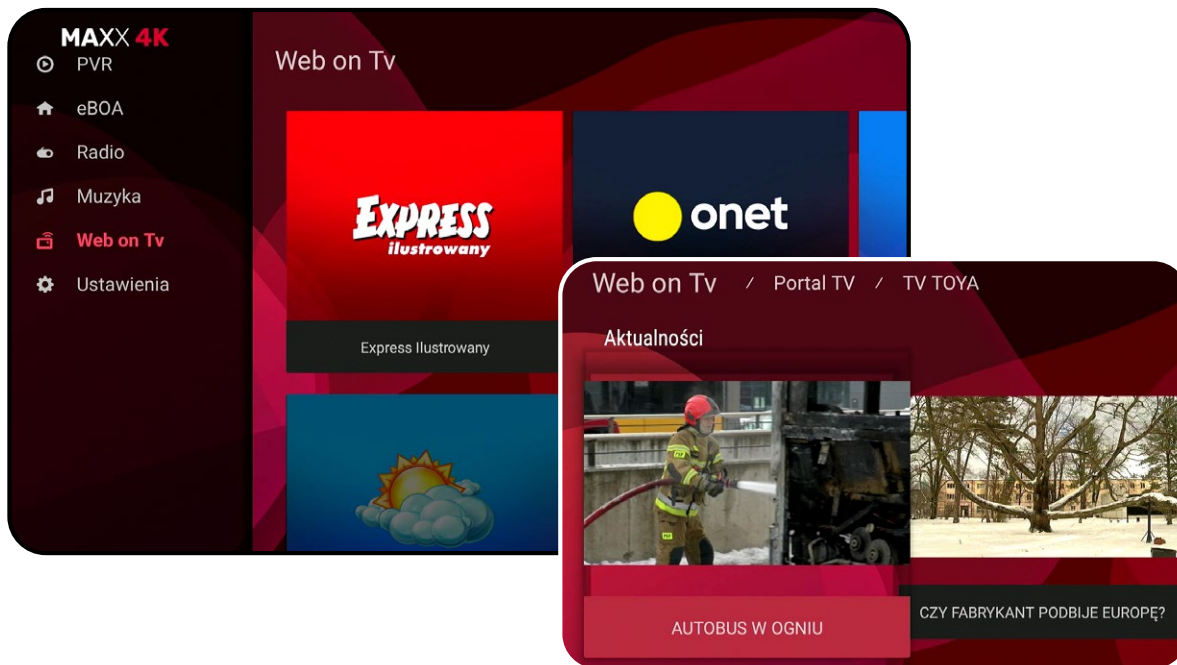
MAXX 4K
PVR
eBOA
Radio
Muzyka
Web on Tv
Ustawienia

Web on Tv

EXPRESS ilustrowany
Express Ilustrowany

onet

Web on Tv / Portal TV / TV TOYA

Aktualności

AUTOBUS W OGNIU

CZY FABRYKANT PODBIJE EUROPĘ?